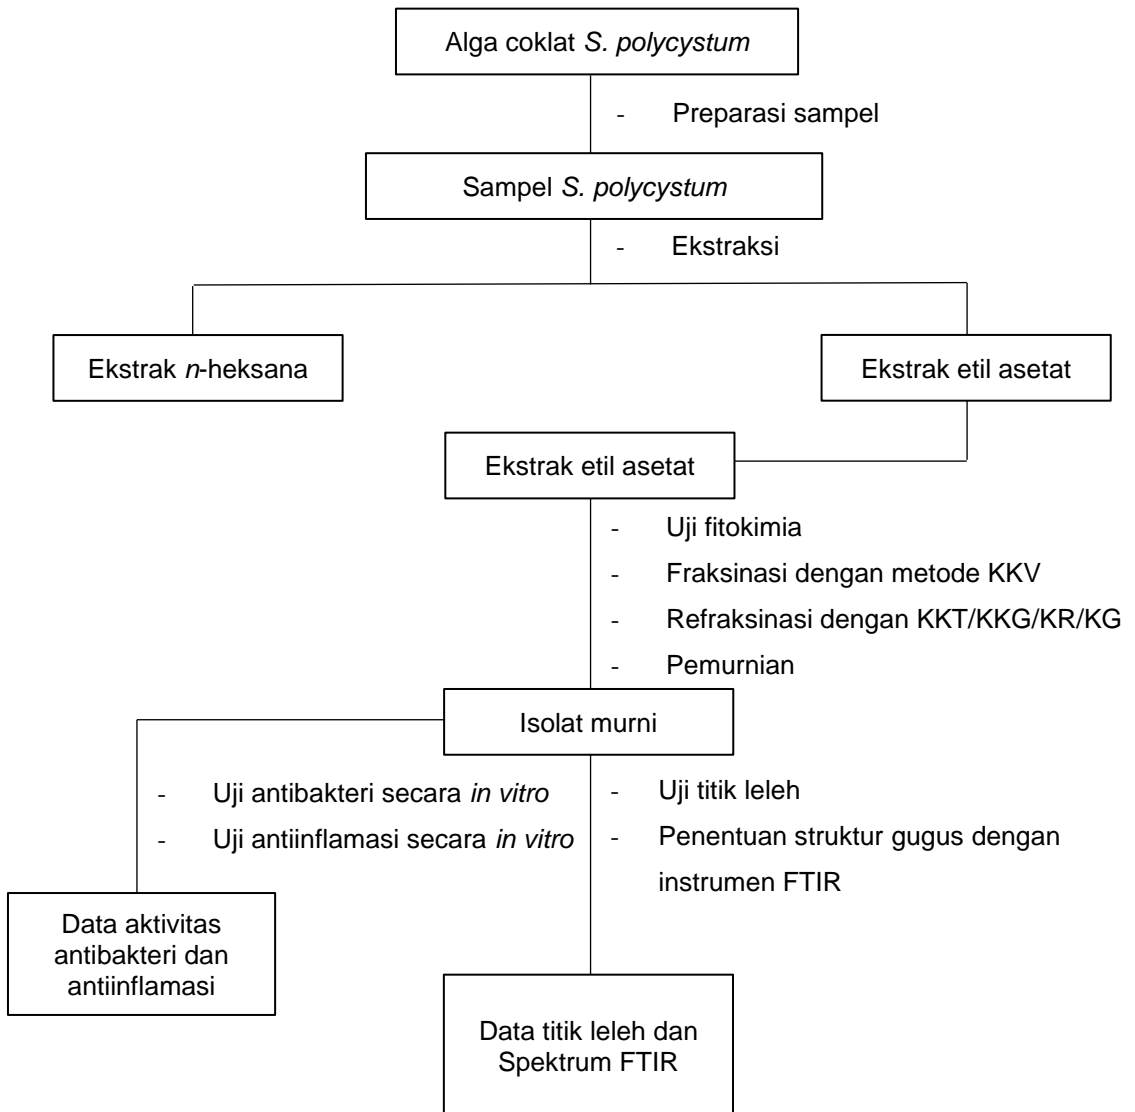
Alga coklat S. polycystum

- Preparasi sampel

Sampel S. polycystum

- Ekstraksi

Ekstrak n-heksana

Ekstrak etil asetat

Ekstrak etil asetat

- Uji fitokimia
- Fraksinasi dengan metode KKV
- Refraksinasi dengan KKT/KKG/KR/KG
- Pemurnian

Isolat murni

- Uji antibakteri secara in vitro
- Uji antiinflamasi secara in vitro

- Uji titik leleh
- Penentuan struktur gugus dengan instrumen FTIR

Data aktivitas antibakteri dan antiinflamasi

Data titik leleh dan Spektrum FTIR